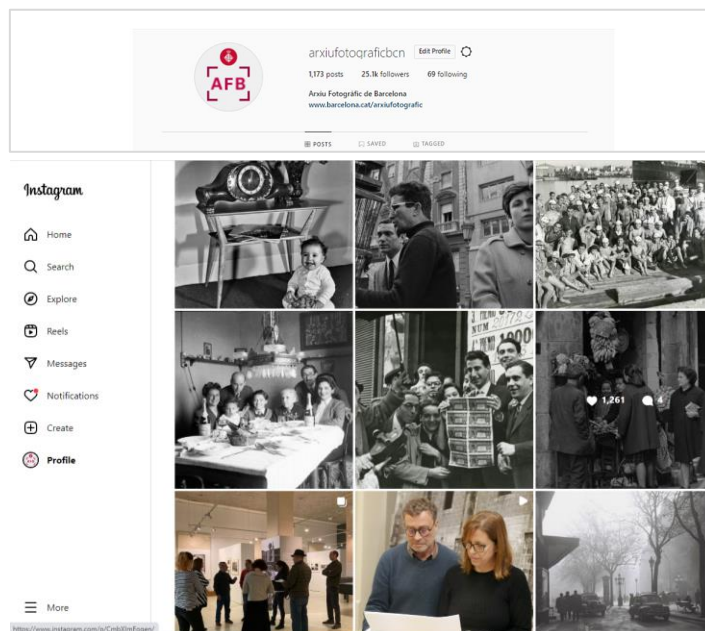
AFB

arxiufotograficbcn Edit Profile

1,173 posts 25.1k followers 69 following

Arxiu Fotogràfic de Barcelona
www.barcelona.cat/arxiufotografic

POSTS SAVED TAGGED

Instagram

Home

Search

Explore

Reels

Messages

Notifications

Create

Profile

More

NUM 1900

1,261 4

https://www.instagram.com/p/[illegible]